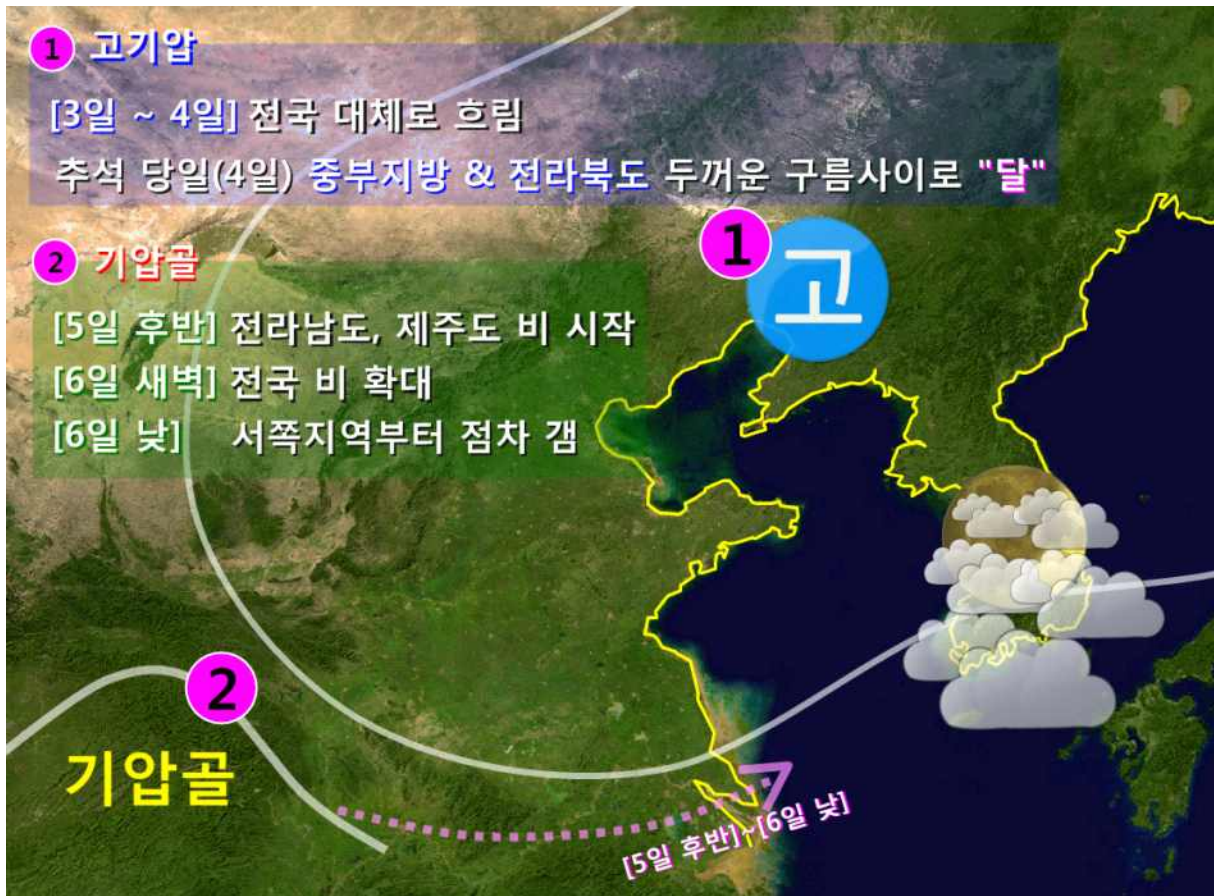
1 고기압

[3일 ~ 4일] 전국 대체로 흐림

추석 당일(4일) 중부지방 & 전라북도 두꺼운 구름사이로 "달"

2 기압골

[5일 후반] 전라남도, 제주도 비 시작

[6일 새벽] 전국 비 확대

[6일 낮] 서쪽지역부터 점차 갬

1

고

2

기압골

[5일 후반]~[6일 낮]